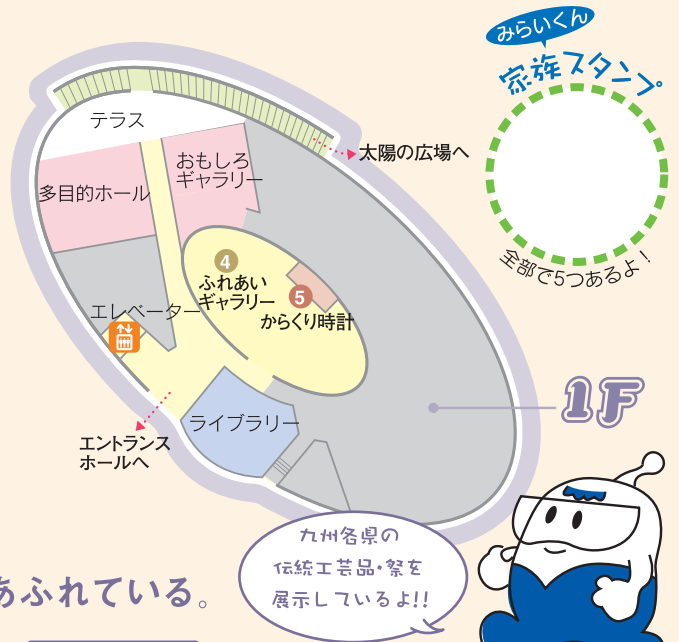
みらいくん
家族スタンプ。

全部で5つあるよ!

テラス

太陽の広場へ

多目的ホール

おもしろギャラリー

4
ふれあいギャラリー

5
からくり時計

エレベーター

ライブラリー

1F

エントランスホールへ

九州各県の伝統工芸品・祭を展示しているよ!!

あふれている。